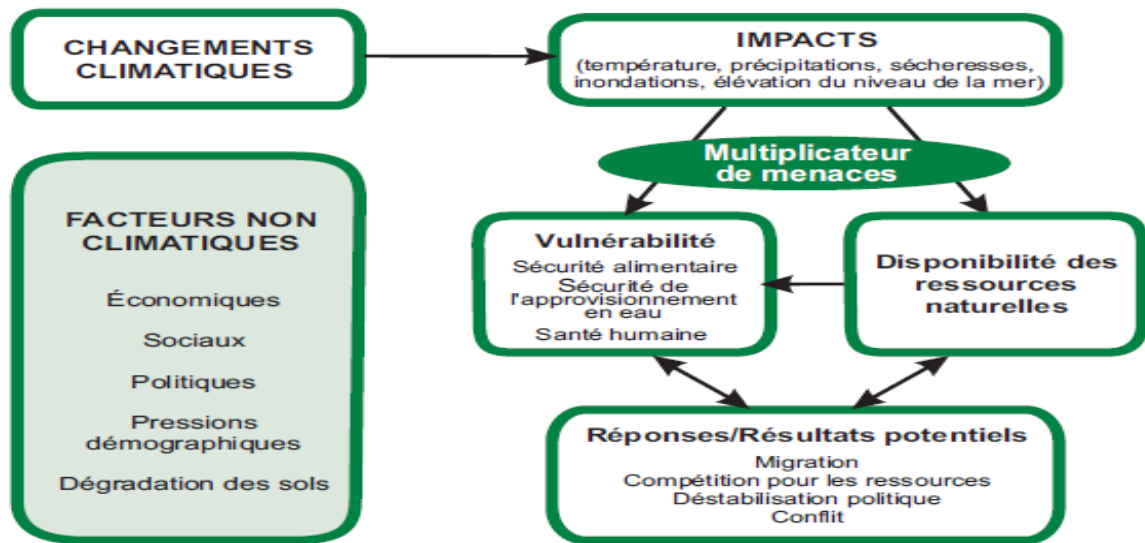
CHANGEMENTS CLIMATIQUES

IMPACTS
(température, précipitations, sécheresses, inondations, élévation du niveau de la mer)

Multiplicateur de menaces

FACTEURS NON CLIMATIQUES

Économiques

Sociaux

Politiques

Pressions démographiques

Dégradation des sols

Vulnérabilité
Sécurité alimentaire
Sécurité de l'approvisionnement en eau
Santé humaine

Disponibilité des ressources naturelles

Réponses/Résultats potentiels
Migration
Compétition pour les ressources
Déstabilisation politique
Conflit